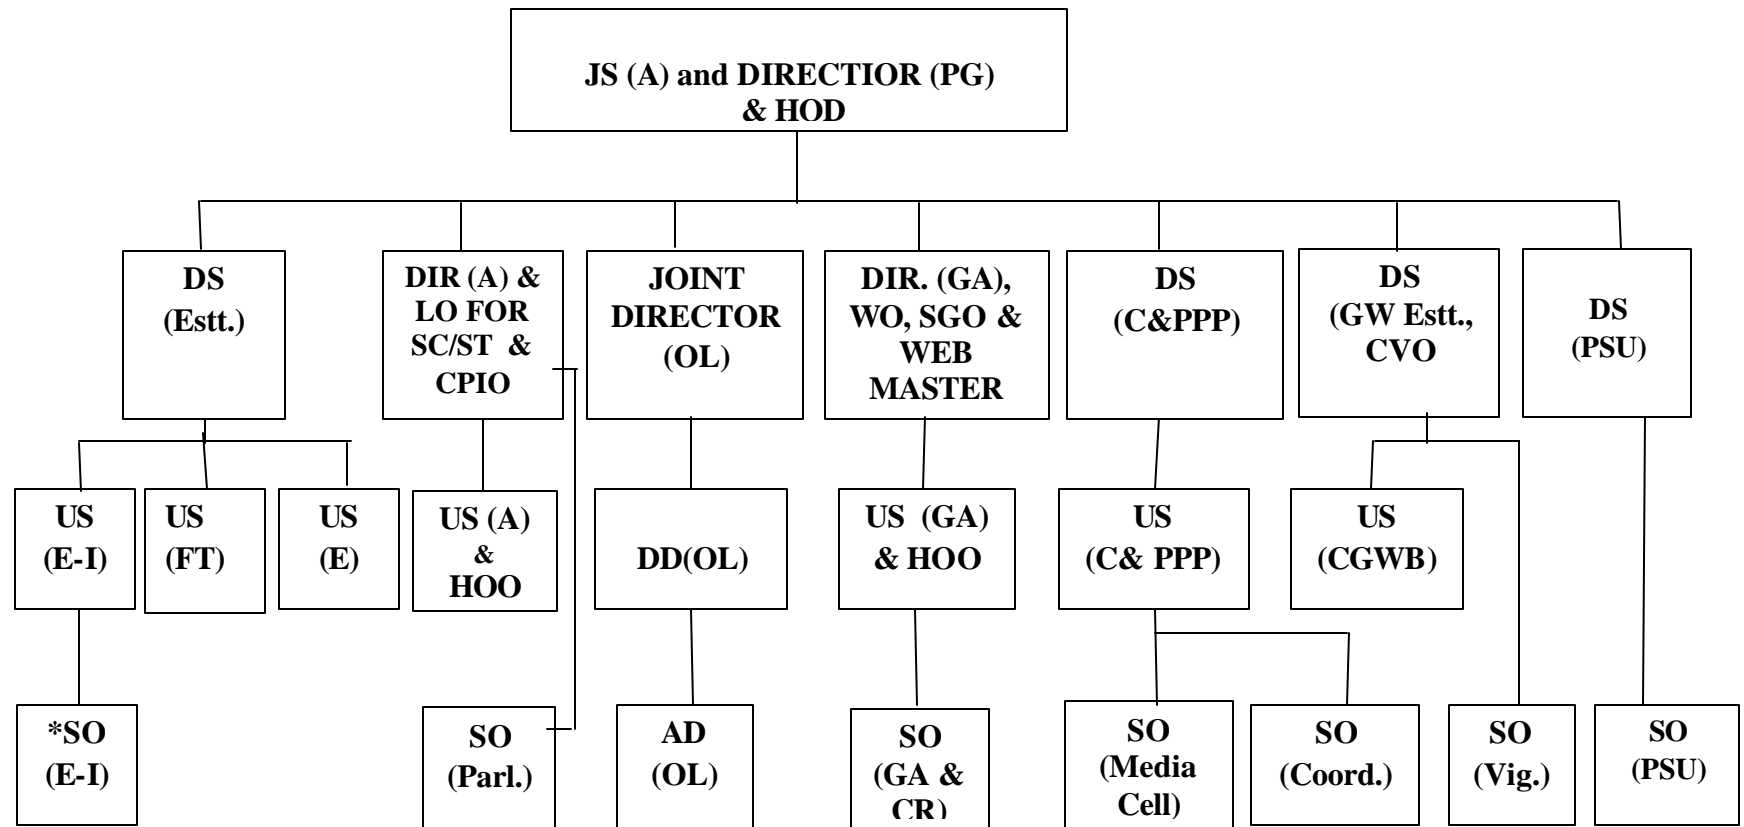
JS (A) and DIRECTIOR (PG) & HOD

DS (Estt.)

DIR (A) & LO FOR SC/ST & CPIO

JOINT DIRECTOR (OL)

DIR. (GA), WO, SGO & WEB MASTER

DS (C&PPP)

DS (GW Estt., CVO

DS (PSU)

US (E-I)

US (FT)

US (E)

US (A) & HOO

DD(OL)

US (GA) & HOO

US (C& PPP)

US (CGWB)

*SO (E-I)

SO (Parl.)

AD (OL)

SO (GA & CR)

SO (Media Cell)

SO (Coord.)

SO (Vig.)

SO (PSU)